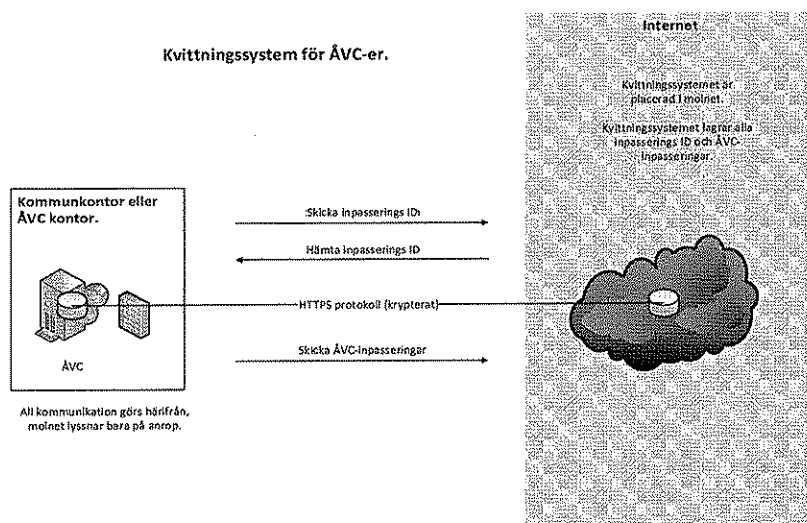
Kvittningssystem för ÅVC-er.

Internet

Kvittningssystemet är placerad i molnet.

Kvittningssystemet lagrar alla inpasserings ID och ÅVC-inpasseringar.

Kommunkontor eller ÅVC kontor.

Skicka inpasserings ID

Hämta inpasserings ID

HTTPS protokoll (krypterat)

Skicka ÅVC-inpasseringar

ÅVC

All kommunikation görs härifrån, molnet lyssnar bara på anrop.